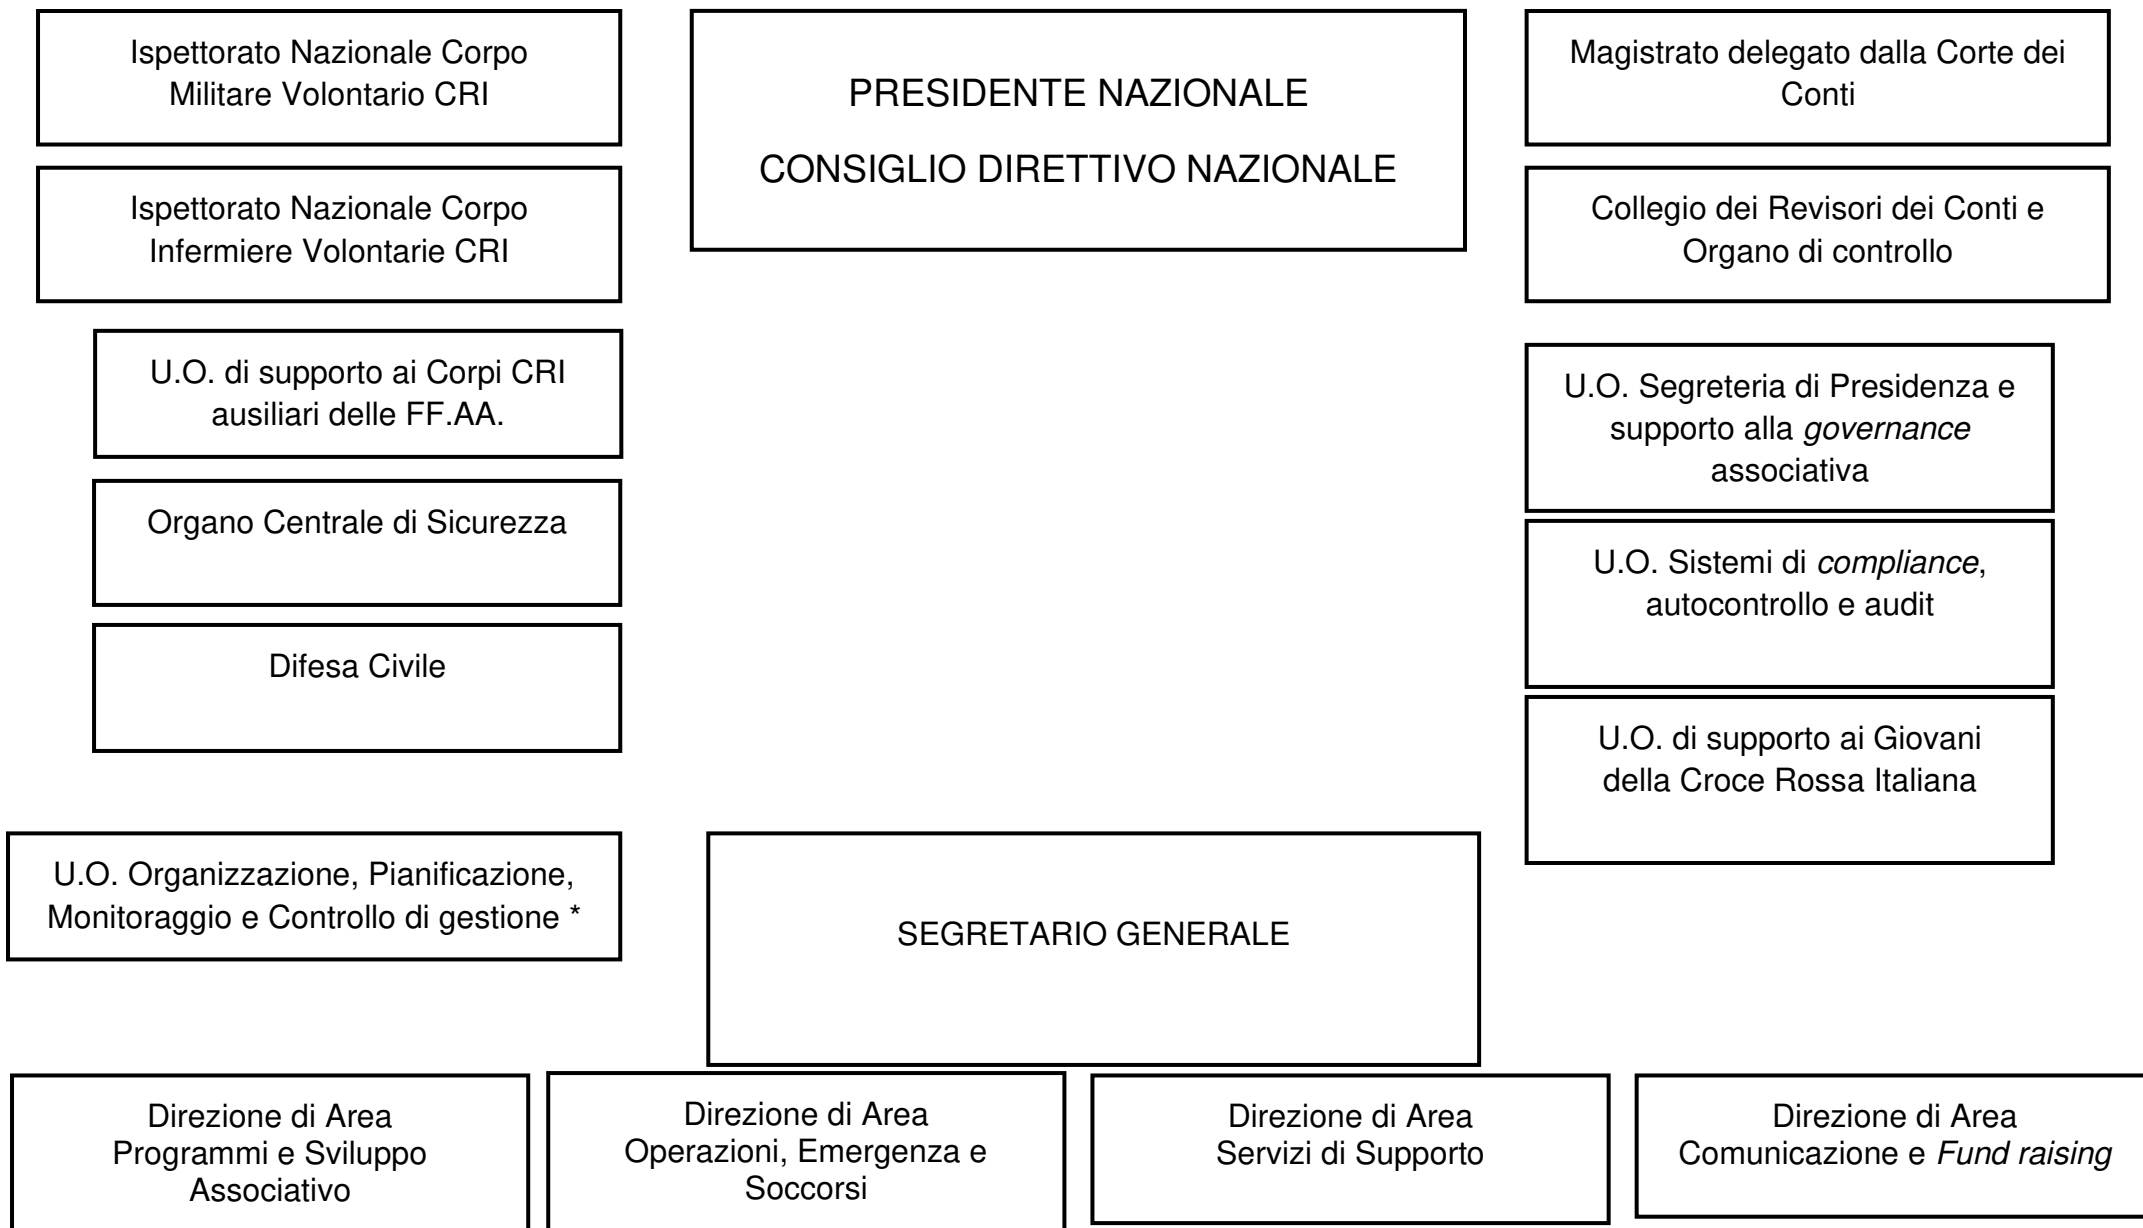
Ispettorato Nazionale Corpo Militare Volontario CRI

PRESIDENTE NAZIONALE

CONSIGLIO DIRETTIVO NAZIONALE

Magistrato delegato dalla Corte dei Conti

Ispettorato Nazionale Corpo Infermiere Volontarie CRI

Collegio dei Revisori dei Conti e Organo di controllo

U.O. di supporto ai Corpi CRI ausiliari delle FF.AA.

Organo Centrale di Sicurezza

Difesa Civile

U.O. Segreteria di Presidenza e supporto alla governance associativa

U.O. Sistemi di compliance, autocontrollo e audit

U.O. di supporto ai Giovani della Croce Rossa Italiana

U.O. Organizzazione, Pianificazione, Monitoraggio e Controllo di gestione *

SEGRETARIO GENERALE

Direzione di Area Programmi e Sviluppo Associativo

Direzione di Area Operazioni, Emergenza e Soccorsi

Direzione di Area Servizi di Supporto

Direzione di Area Comunicazione e Fund raising